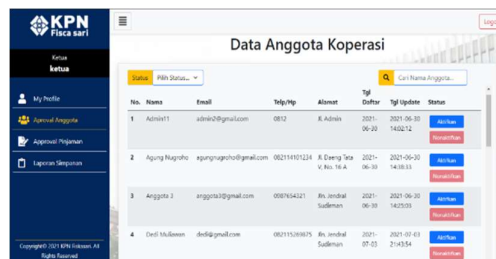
KPN
Fisca sari

Ketua
ketua

My Profile
Aproval Anggota
Approval Pinjaman
Laporan Simpanan

Copyright© 2021 KPN Fiskasari. All Rights Reserved

Logo

Data Anggota Koperasi

Status Pilih Status...

Cari Nama Anggota...

| No. | Nama | Email | Telp/Hp | Alamat | Tgl Daftar | Tgl Update | Status |
|---|---|---|---|---|---|---|---|
| 1 | Admin11 | admin2@gmail.com | 0812 | R. Admin | 2021-06-20 | 2021-06-30 14:02:12 | Aktifkan Nonaktifkan |
| 2 | Agung Nugroho | agungnugroho@gmail.com | 082114101234 | R. Daeng Tata V. No. 16 A | 2021-06-30 | 2021-06-30 14:38:33 | Aktifkan Nonaktifkan |
| 3 | Anggota 3 | anggota3@gmail.com | 0987654321 | Jln. Jendral Sudirman | 2021-06-30 | 2021-06-30 14:25:03 | Aktifkan Nonaktifkan |
| 4 | Dedi Mulawan | dedi@gmail.com | 082115269875 | Jln. Jendral Sudirman | 2021-07-03 | 2021-07-03 21:43:54 | Aktifkan Nonaktifkan |